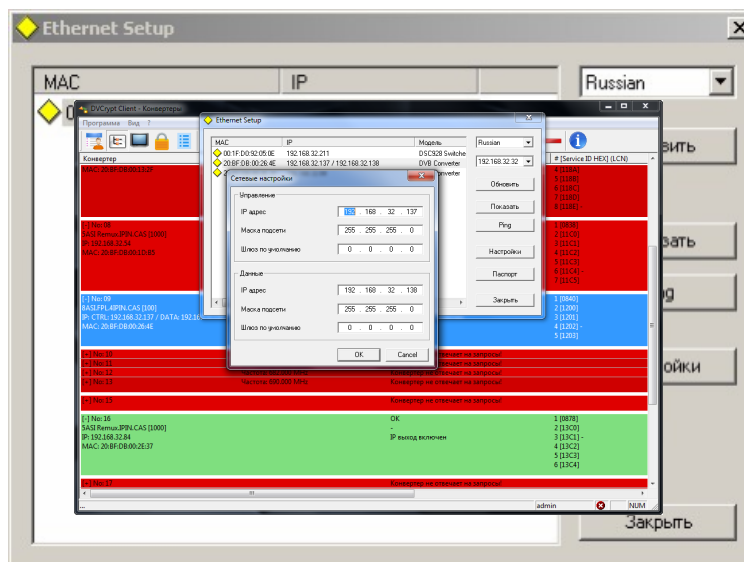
Ethernet Setup

MAC
IP
Russian

DVCrypt Client - Конвертеры
Программа Вид ?
Конвертер

MAC: 20:BF:DB:00:7C:2F

[-] No: 08
SASI.FPL.4PIN.CAS [1000]
IP: 192.168.32.14
MAC: 20:BF:DB:00:1D:B5

[-] No: 09
SASI.FPL.4PIN.CAS [100]
IP: CTRL: 192.168.32.137 / DATA: 192.16
MAC: 20:BF:DB:00:26:4E

[+] No: 12
[+] No: 11
[+] No: 12
[+] No: 13
[+] No: 15

[-] No: 16
SASI.Remux.JPIN.CAS [1000]
IP: 192.168.32.84
MAC: 20:BF:DB:00:2E:37

[+] No: 17

Частота: 500.000 MHz
Частота: 500.000 MHz

Конвертер не отвечает на запросы!
Конвертер не отвечает на запросы!
Конвертер не отвечает на запросы!
Конвертер не отвечает на запросы!
Конвертер не отвечает на запросы!

OK
-
IP выход включен

Конвертер не отвечает на запросы!

# [Service ID HEX] (LCN)
1 [0830]
2 [11C0]
3 [11C1]
4 [11C2]
5 [11C3]
6 [11C4]
7 [11C5]

1 [0840]
2 [1200]
3 [1201]
4 [1202] -
5 [1203]

1 [0878]
2 [13C0]
3 [13C1] -
4 [13C2]
5 [13C3]
6 [13C4]

admin
NUM

Ethernet Setup
MAC | IP | Модель
00:1F:D0:92:05:0E | 192.168.32.211 | DSC928 Switche
20:BF:DB:00:26:4E | 192.168.32.137 / 192.168.32.138 | DVB Converter
Converter
Russian
192.168.32.32
Обновить
Показать
Ping
Настройки
Паспорт
Закрыть

Сетевые настройки
Управление
IP адрес 192 . 168 . 32 . 137
Маска подсети 255 . 255 . 255 . 0
Шлюз по умолчанию 0 . 0 . 0 . 0
Данные
IP адрес 192 . 168 . 32 . 138
Маска подсети 255 . 255 . 255 . 0
Шлюз по умолчанию 0 . 0 . 0 . 0
OK
Cancel

вить
зать
ng
ойки
Закрыть